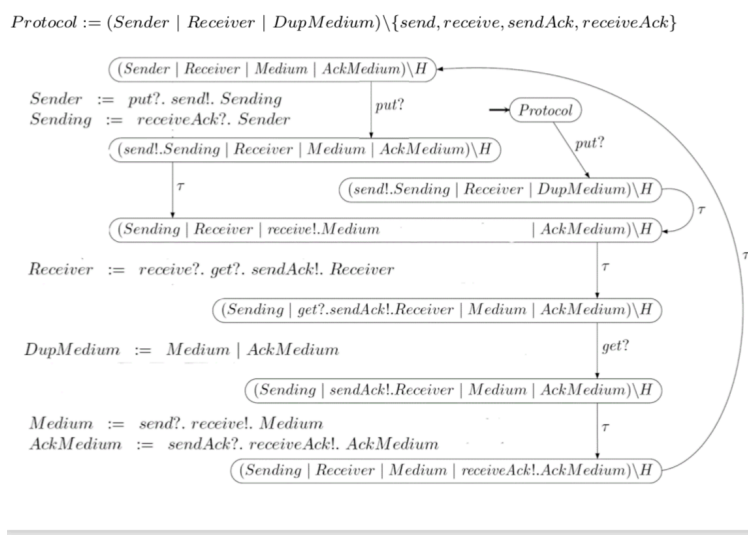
$Protocol := (Sender \mid Receiver \mid DupMedium)\backslash\{send, receive, sendAck, receiveAck\}$

$(Sender \mid Receiver \mid Medium \mid AckMedium)\backslash H$

$Sender := put?.\ send!.\ Sending$
$Sending := receiveAck?.\ Sender$

$put?$

$Protocol$

$put?$

$(send!.Sending \mid Receiver \mid Medium \mid AckMedium)\backslash H$

$\tau$

$(send!.Sending \mid Receiver \mid DupMedium)\backslash H$

$\tau$

$\tau$

$(Sending \mid Receiver \mid receive!.Medium \mid AckMedium)\backslash H$

$Receiver := receive?.\ get?.\ sendAck!.\ Receiver$

$\tau$

$(Sending \mid get?.sendAck!.Receiver \mid Medium \mid AckMedium)\backslash H$

$DupMedium := Medium \mid AckMedium$

$get?$

$(Sending \mid sendAck!.Receiver \mid Medium \mid AckMedium)\backslash H$

$Medium := send?.\ receive!.\ Medium$
$AckMedium := sendAck?.\ receiveAck!.\ AckMedium$

$\tau$

$(Sending \mid Receiver \mid Medium \mid receiveAck!.AckMedium)\backslash H$